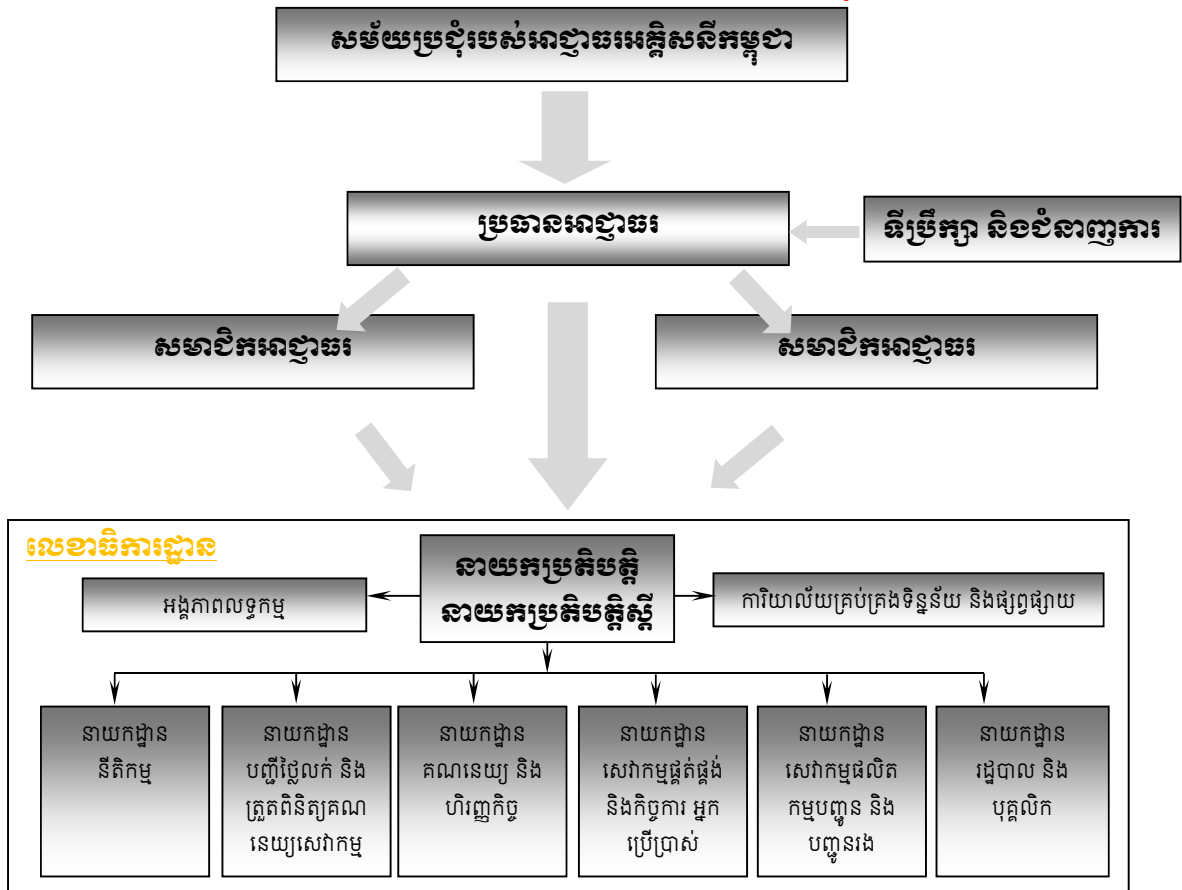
សម័យប្រជុំរបស់អាជ្ញាធរអគ្គិសនីកម្ពុជា

ប្រធានអាជ្ញាធរ

ទីប្រឹក្សា និងជំនាញការ

សមាជិកអាជ្ញាធរ

សមាជិកអាជ្ញាធរ

លេខាធិការដ្ឋាន

នាយកប្រតិបត្តិ
នាយកប្រតិបត្តិរង

អង្គភាពលទ្ធកម្ម

ការិយាល័យគ្រប់គ្រងទិន្នន័យ និងផ្សព្វផ្សាយ

នាយកដ្ឋាន
នីតិកម្ម

នាយកដ្ឋាន
បញ្ជីថ្លៃលក់ និង ត្រួតពិនិត្យគណនេយ្យសេវាកម្ម

នាយកដ្ឋាន
គណនេយ្យ និង ហិរញ្ញកិច្ច

នាយកដ្ឋាន
សេវាកម្មផ្គត់ផ្គង់ និងកិច្ចការ អ្នកប្រើប្រាស់

នាយកដ្ឋាន
សេវាកម្មផលិត កម្មបញ្ជូន និង បញ្ជូនរង

នាយកដ្ឋាន
រដ្ឋបាល និង បុគ្គលិក